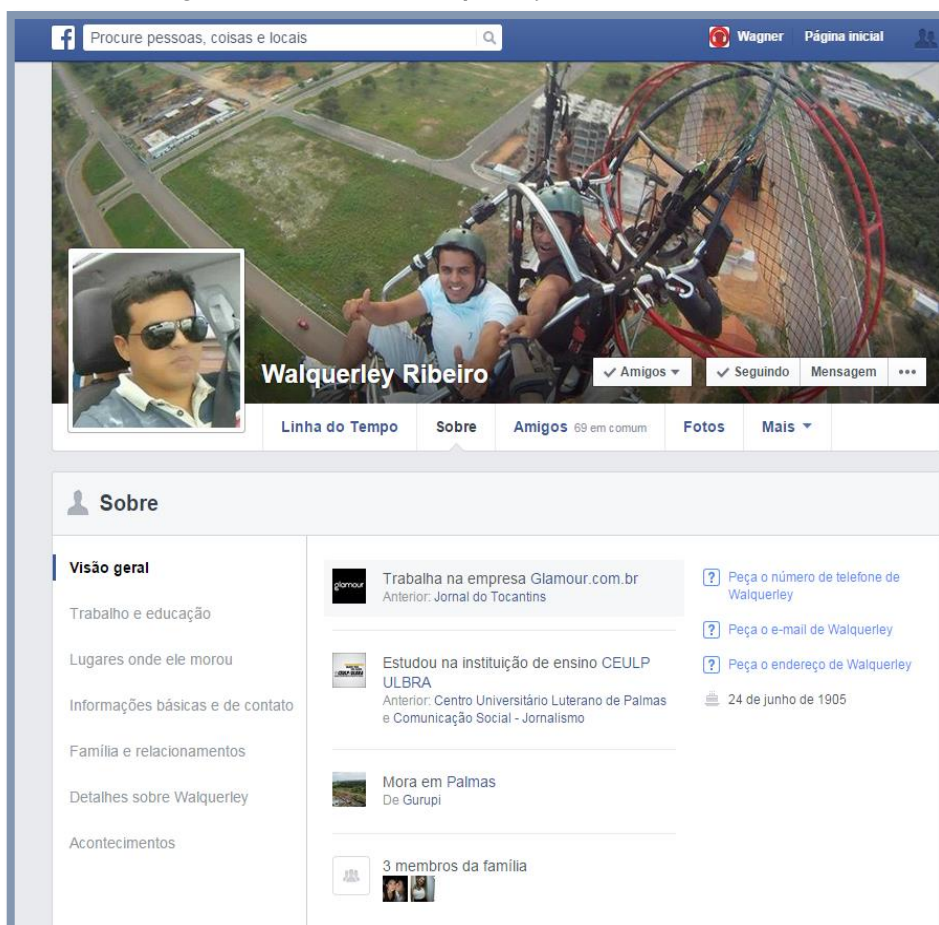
f Procure pessoas, coisas e locais

Wagner Página inicial

Walquerley Ribeiro

✓ Amigos ▾ ✓ Seguindo Mensagem •••

Linha do Tempo Sobre Amigos 69 em comum Fotos Mais ▾

Sobre

Visão geral

Trabalho e educação

Lugares onde ele morou

Informações básicas e de contato

Família e relacionamentos

Detalhes sobre Walquerley

Acontecimentos

glamour

Trabalha na empresa Glamour.com.br
Anterior: Jornal do Tocantins

Estudou na instituição de ensino CEULP ULBRA
Anterior: Centro Universitário Luterano de Palmas e Comunicação Social - Jornalismo

Mora em Palmas
De Gurupi

3 membros da família

? Peça o número de telefone de Walquerley

? Peça o e-mail de Walquerley

? Peça o endereço de Walquerley

24 de junho de 1905